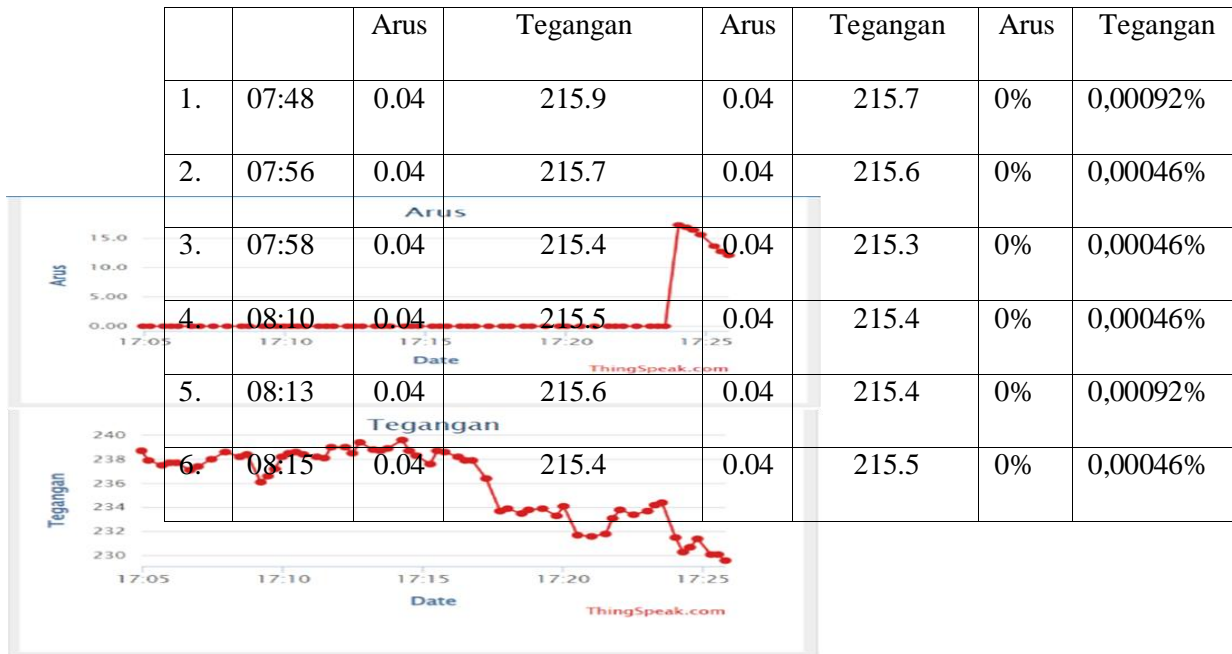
| | | Arus | Tegangan | Arus | Tegangan | Arus | Tegangan |
|---|---|---|---|---|---|---|---|
| 1. | 07:48 | 0.04 | 215.9 | 0.04 | 215.7 | 0% | 0,00092% |
| 2. | 07:56 | 0.04 | 215.7 | 0.04 | 215.6 | 0% | 0,00046% |
| 3. | 07:58 | 0.04 | 215.4 | 0.04 | 215.3 | 0% | 0,00046% |
| 4. | 08:10 | 0.04 | 215.5 | 0.04 | 215.4 | 0% | 0,00046% |
| 5. | 08:13 | 0.04 | 215.6 | 0.04 | 215.4 | 0% | 0,00092% |
| 6. | 08:15 | 0.04 | 215.4 | 0.04 | 215.5 | 0% | 0,00046% |

Arus
Arus
15.0
10.0
5.00
0.00
17:05 17:10 17:15 17:20 17:25
Date
ThingSpeak.com

Tegangan
Tegangan
240
238
236
234
232
230
17:05 17:10 17:15 17:20 17:25
Date
ThingSpeak.com